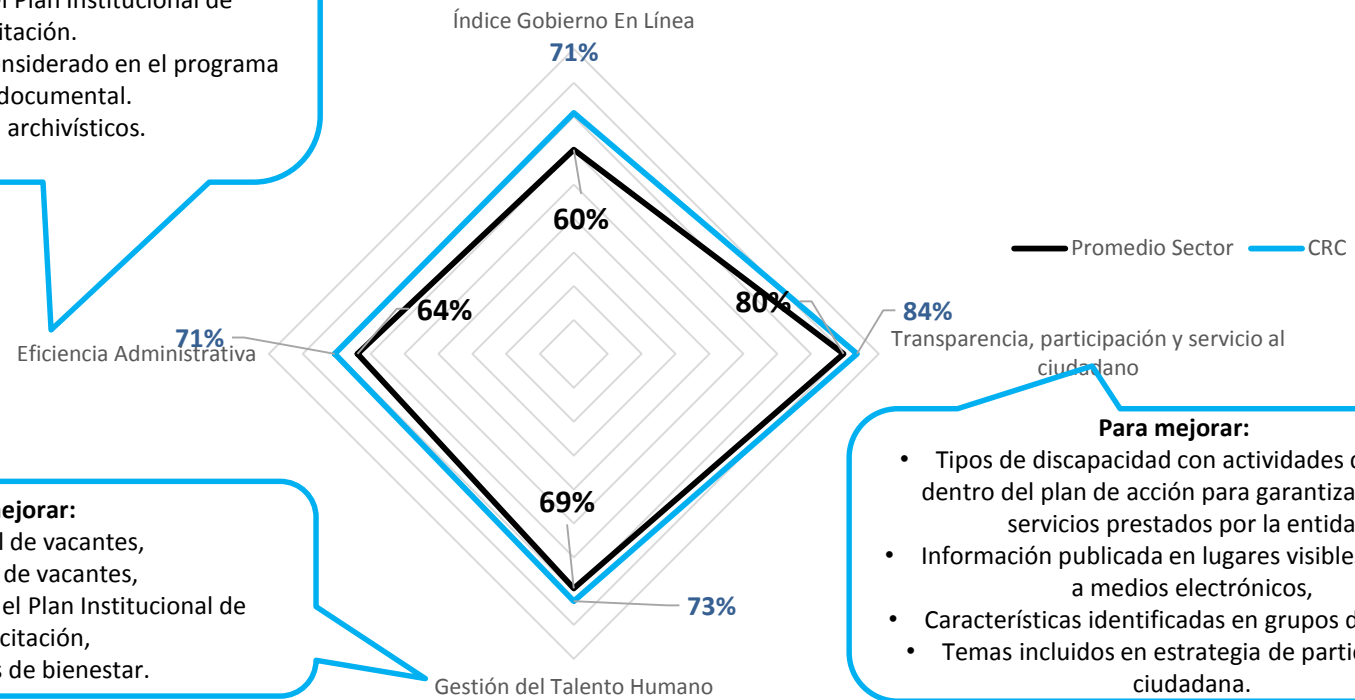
l Plan Institucional de
itación.
nsiderado en el programa
documental.
archivísticos.

Índice Gobierno En Línea
71%
60%

Promedio Sector
CRC

80%
84%
Transparencia, participación y servicio al ciudadano

71%
64%
Eficiencia Administrativa

Para mejorar:
• Tipos de discapacidad con actividades d
dentro del plan de acción para garantiza
servicios prestados por la entida
• Información publicada en lugares visible
a medios electrónicos,
• Características identificadas en grupos d
• Temas incluidos en estrategia de partic
ciudadana.

ejorar:
l de vacantes,
de vacantes,
el Plan Institucional de
citación,
s de bienestar.

69%
73%
Gestión del Talento Humano